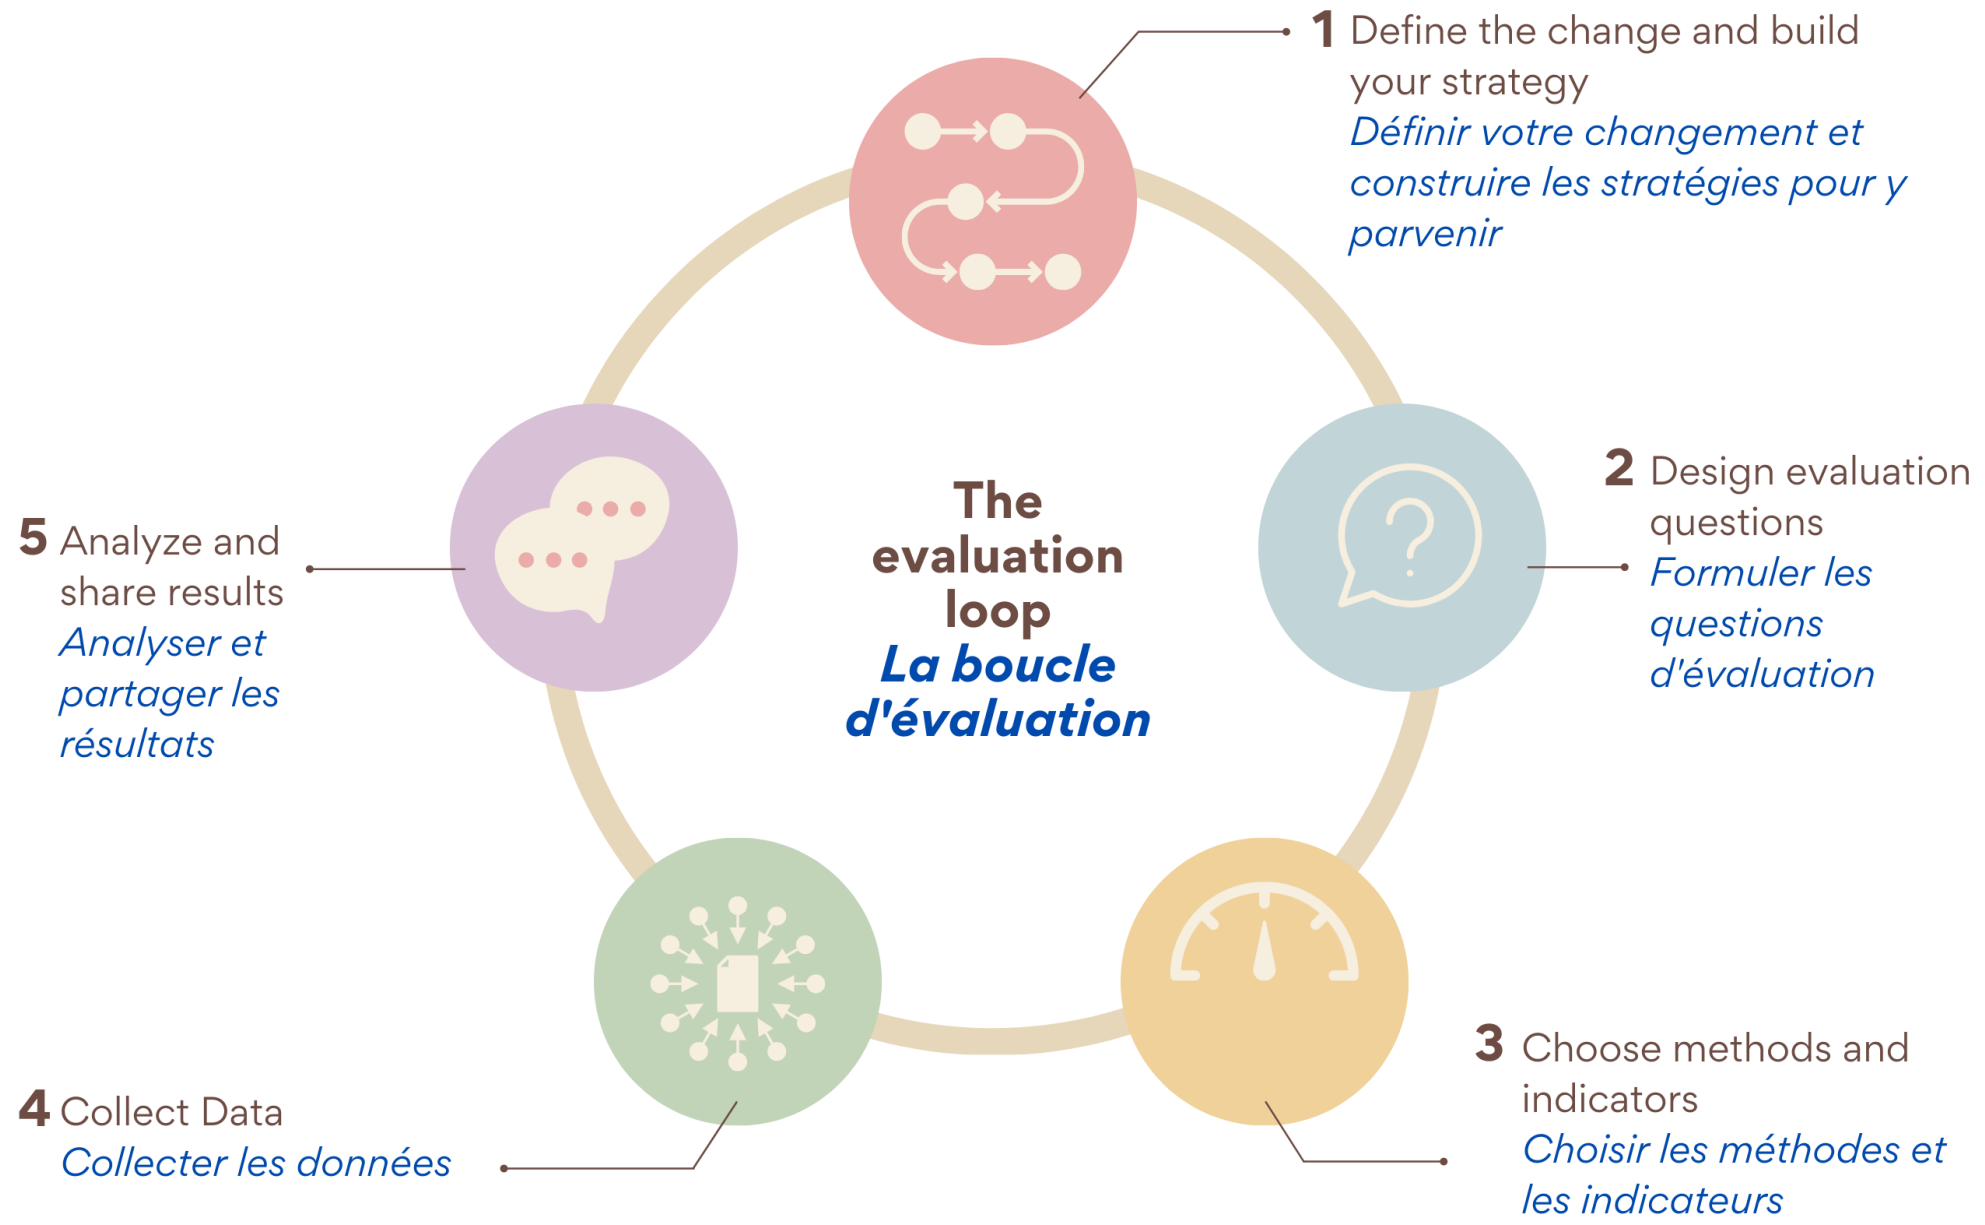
1 Define the change and build your strategy
Définir votre changement et construire les stratégies pour y parvenir

The evaluation loop
La boucle d'évaluation

5 Analyze and share results
Analyser et partager les résultats

2 Design evaluation questions
Formuler les questions d'évaluation

4 Collect Data
Collecter les données

3 Choose methods and indicators
Choisir les méthodes et les indicateurs